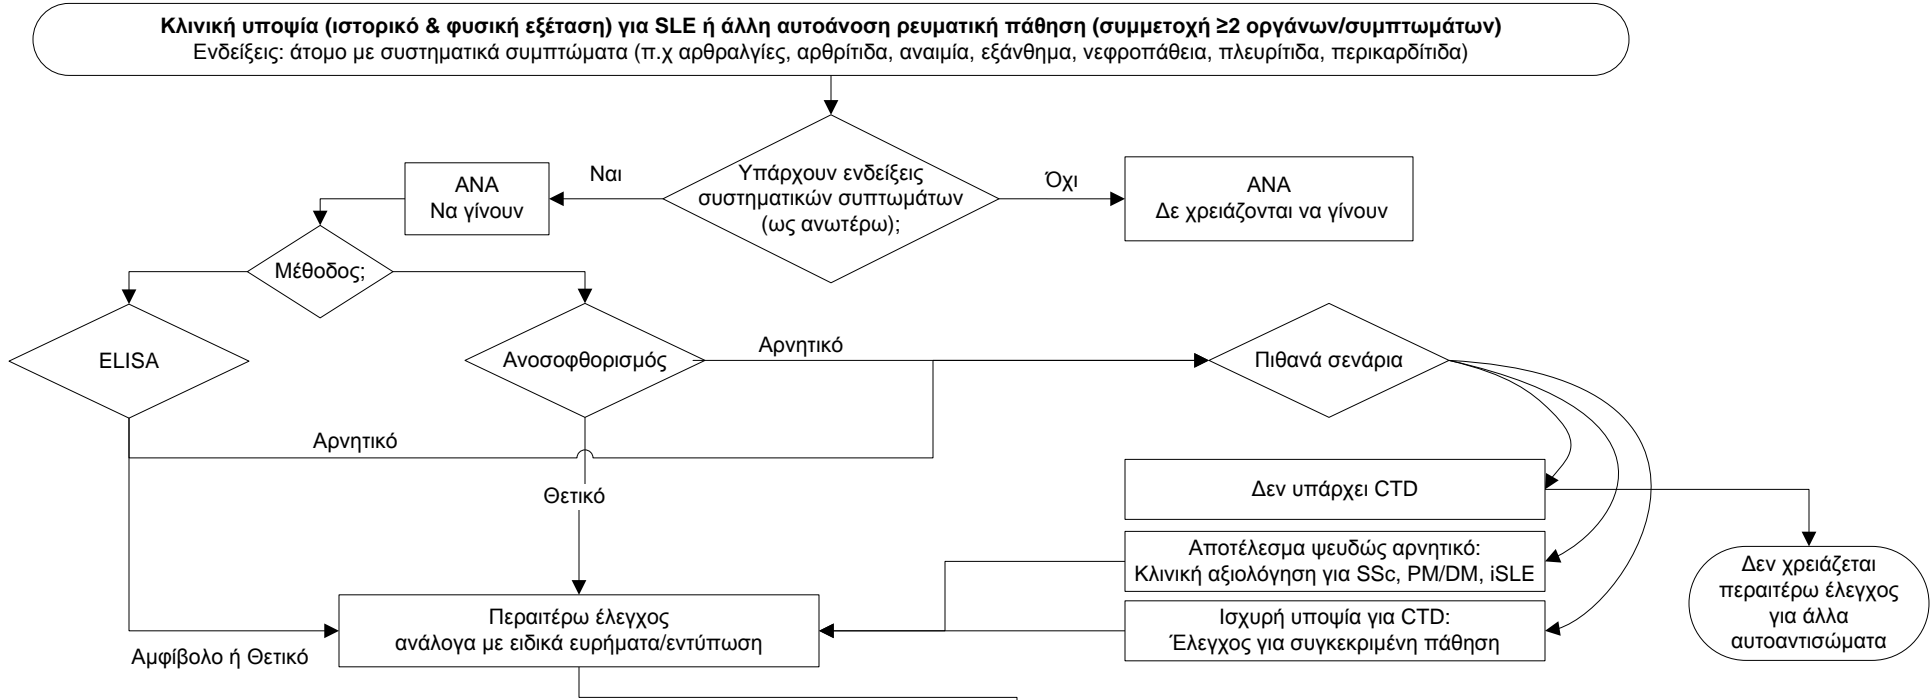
**Κλινική υποψία (ιστορικό & φυσική εξέταση) για SLE ή άλλη αυτοάνοση ρευματική πάθηση (συμμετοχή ≥2 οργάνων/συμπτωμάτων)**
Ενδείξεις: άτομο με συστηματικά συμπτώματα (π.χ αρθραλγίες, αρθρίτιδα, αναιμία, εξάνθημα, νεφροπάθεια, πλευρίτιδα, περικαρδίτιδα)

Υπάρχουν ενδείξεις συστηματικών συπτωμάτων (ως ανωτέρω);

Ναι

ANA
Να γίνουν

Όχι

ANA
Δε χρειάζονται να γίνουν

Μέθοδος;

ELISA

Ανοσοφθορισμός

Αρνητικό

Πιθανά σενάρια

Αρνητικό

Θετικό

Δεν υπάρχει CTD

Δεν χρειάζεται περαιτέρω έλεγχος για άλλα αυτοαντισώματα

Αποτέλεσμα ψευδώς αρνητικό:
Κλινική αξιολόγηση για SSc, PM/DM, iSLE

Ισχυρή υποψία για CTD:
Έλεγχος για συγκεκριμένη πάθηση

Περαιτέρω έλεγχος
ανάλογα με ειδικά ευρήματα/εντύπωση

Αμφίβολο ή Θετικό